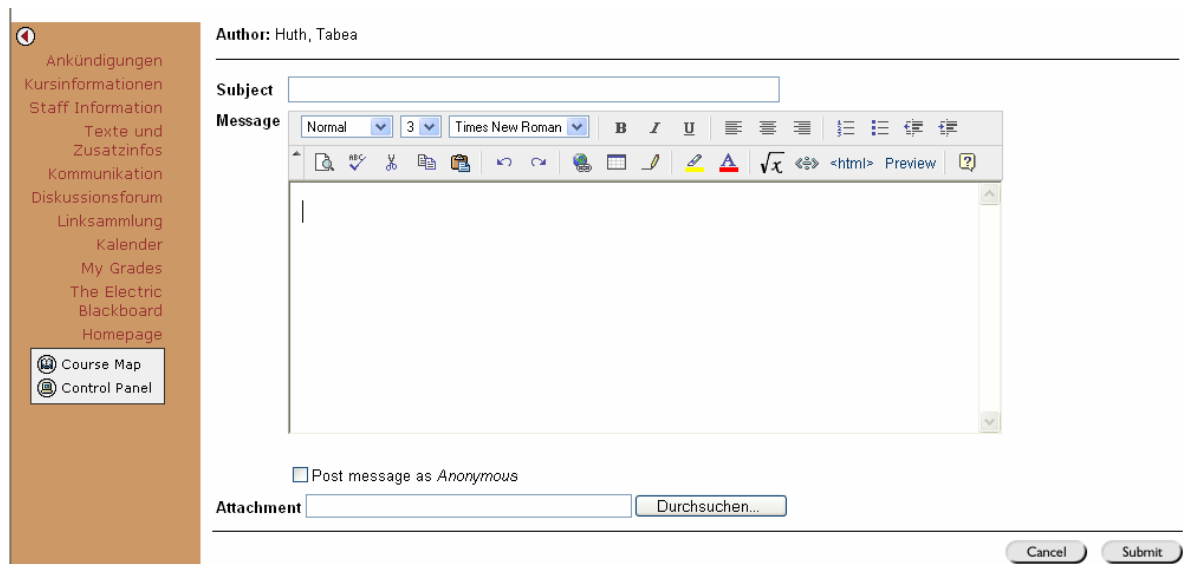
Ankündigungen
Kursinformationen
Staff Information
Texte und Zusatzinfos
Kommunikation
Diskussionsforum
Linksammlung
Kalender
My Grades
The Electric Blackboard
Homepage

Course Map
Control Panel

**Author:** Huth, Tabea

Subject

Message

Normal | 3 | Times New Roman | B | I | U

ABC

<html> Preview

Post message as *Anonymous*

Attachment | Durchsuchen...

Cancel | Submit